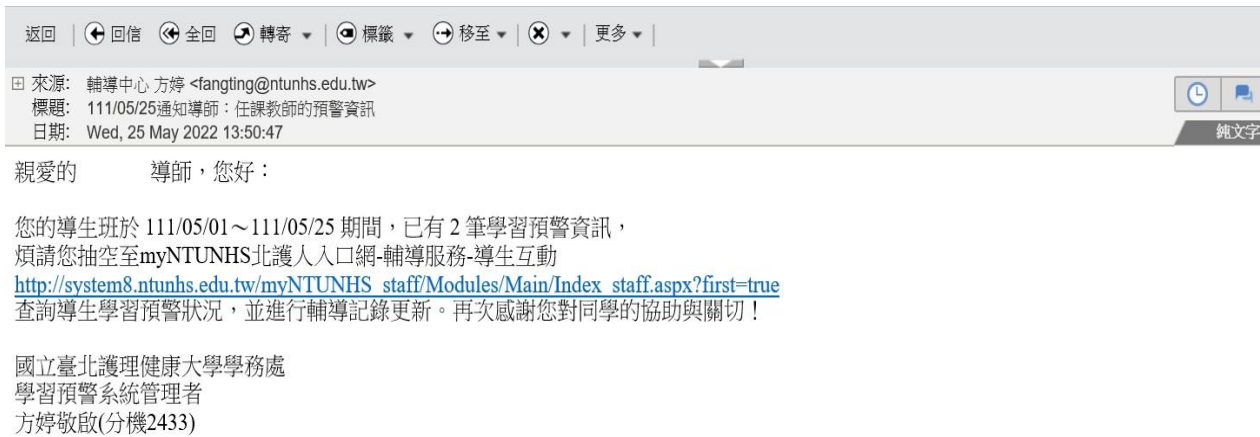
返回 | 回信 全回 轉寄 ▾ | 標籤 ▾ 移至 ▾ | ▾ | 更多 ▾ |

來源: 輔導中心 方婷 <fangting@ntunhs.edu.tw>
標題: 111/05/25通知導師：任課教師的預警資訊
日期: Wed, 25 May 2022 13:50:47

純文字

親愛的　　導師，您好：

您的導生班於 111/05/01～111/05/25 期間，已有 2 筆學習預警資訊，
煩請您抽空至myNTUNHS北護人入口網-輔導服務-導生互動
http://system8.ntunhs.edu.tw/myNTUNHS_staff/Modules/Main/Index_staff.aspx?first=true
查詢導生學習預警狀況，並進行輔導記錄更新。再次感謝您對同學的協助與關切！

國立臺北護理健康大學學務處
學習預警系統管理者
方婷敬啟(分機2433)